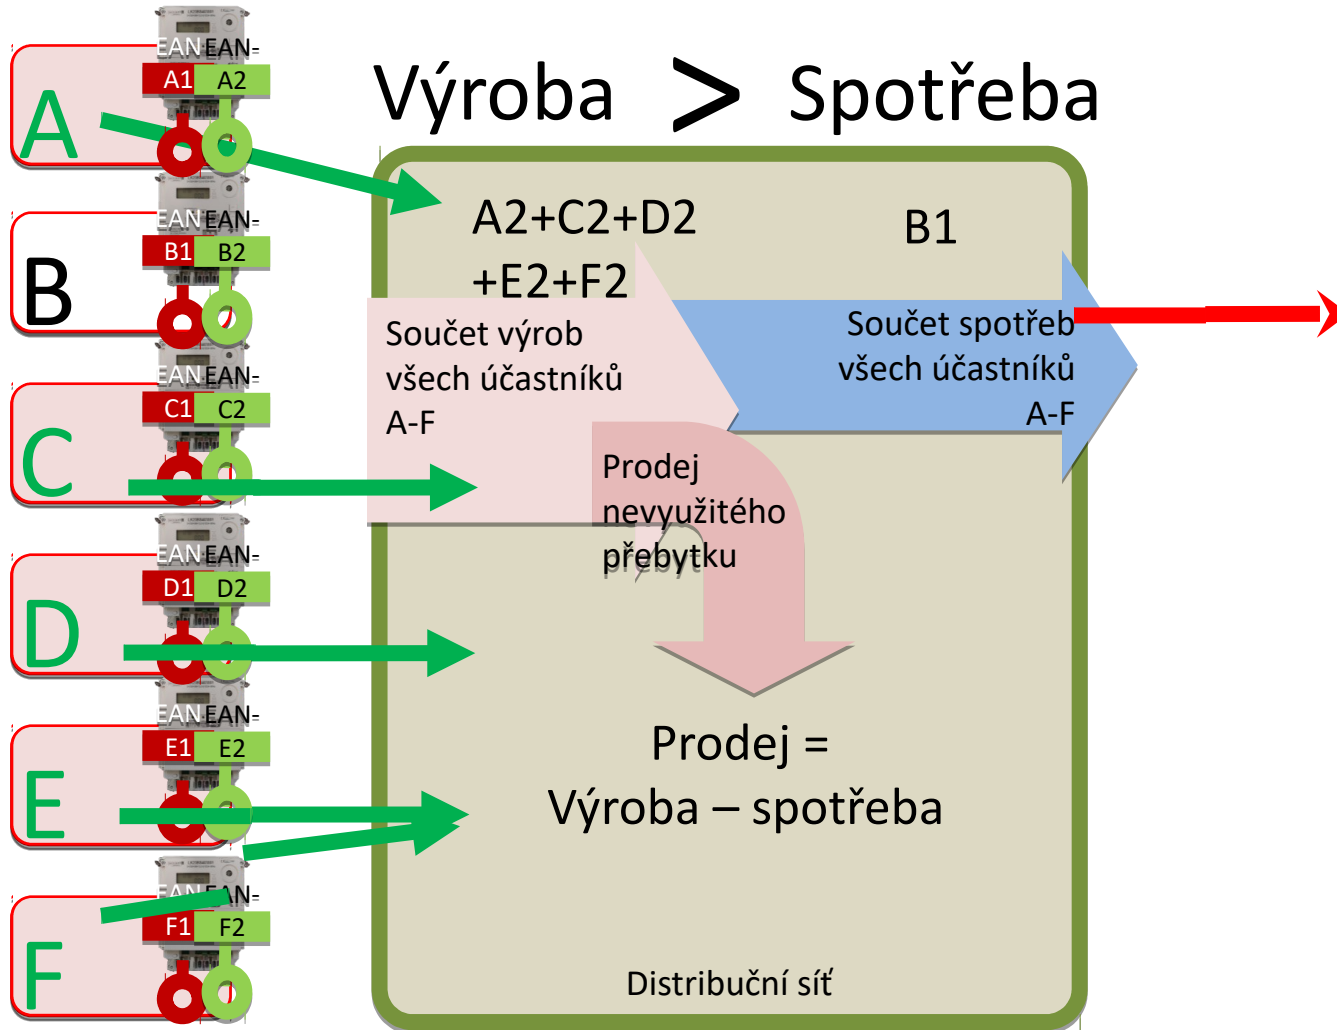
Výroba > Spotřeba

A
EAN EAN-
A1 A2

B
EAN EAN-
B1 B2

C
EAN EAN-
C1 C2

D
EAN EAN-
D1 D2

E
EAN EAN-
E1 E2

F
EAN EAN-
F1 F2

A2+C2+D2 +E2+F2

B1

Součet výrob všech účastníků A-F

Součet spotřeb všech účastníků A-F

Prodej nevyužitého přebytku

Prodej = Výroba – spotřeba

Distribuční síť